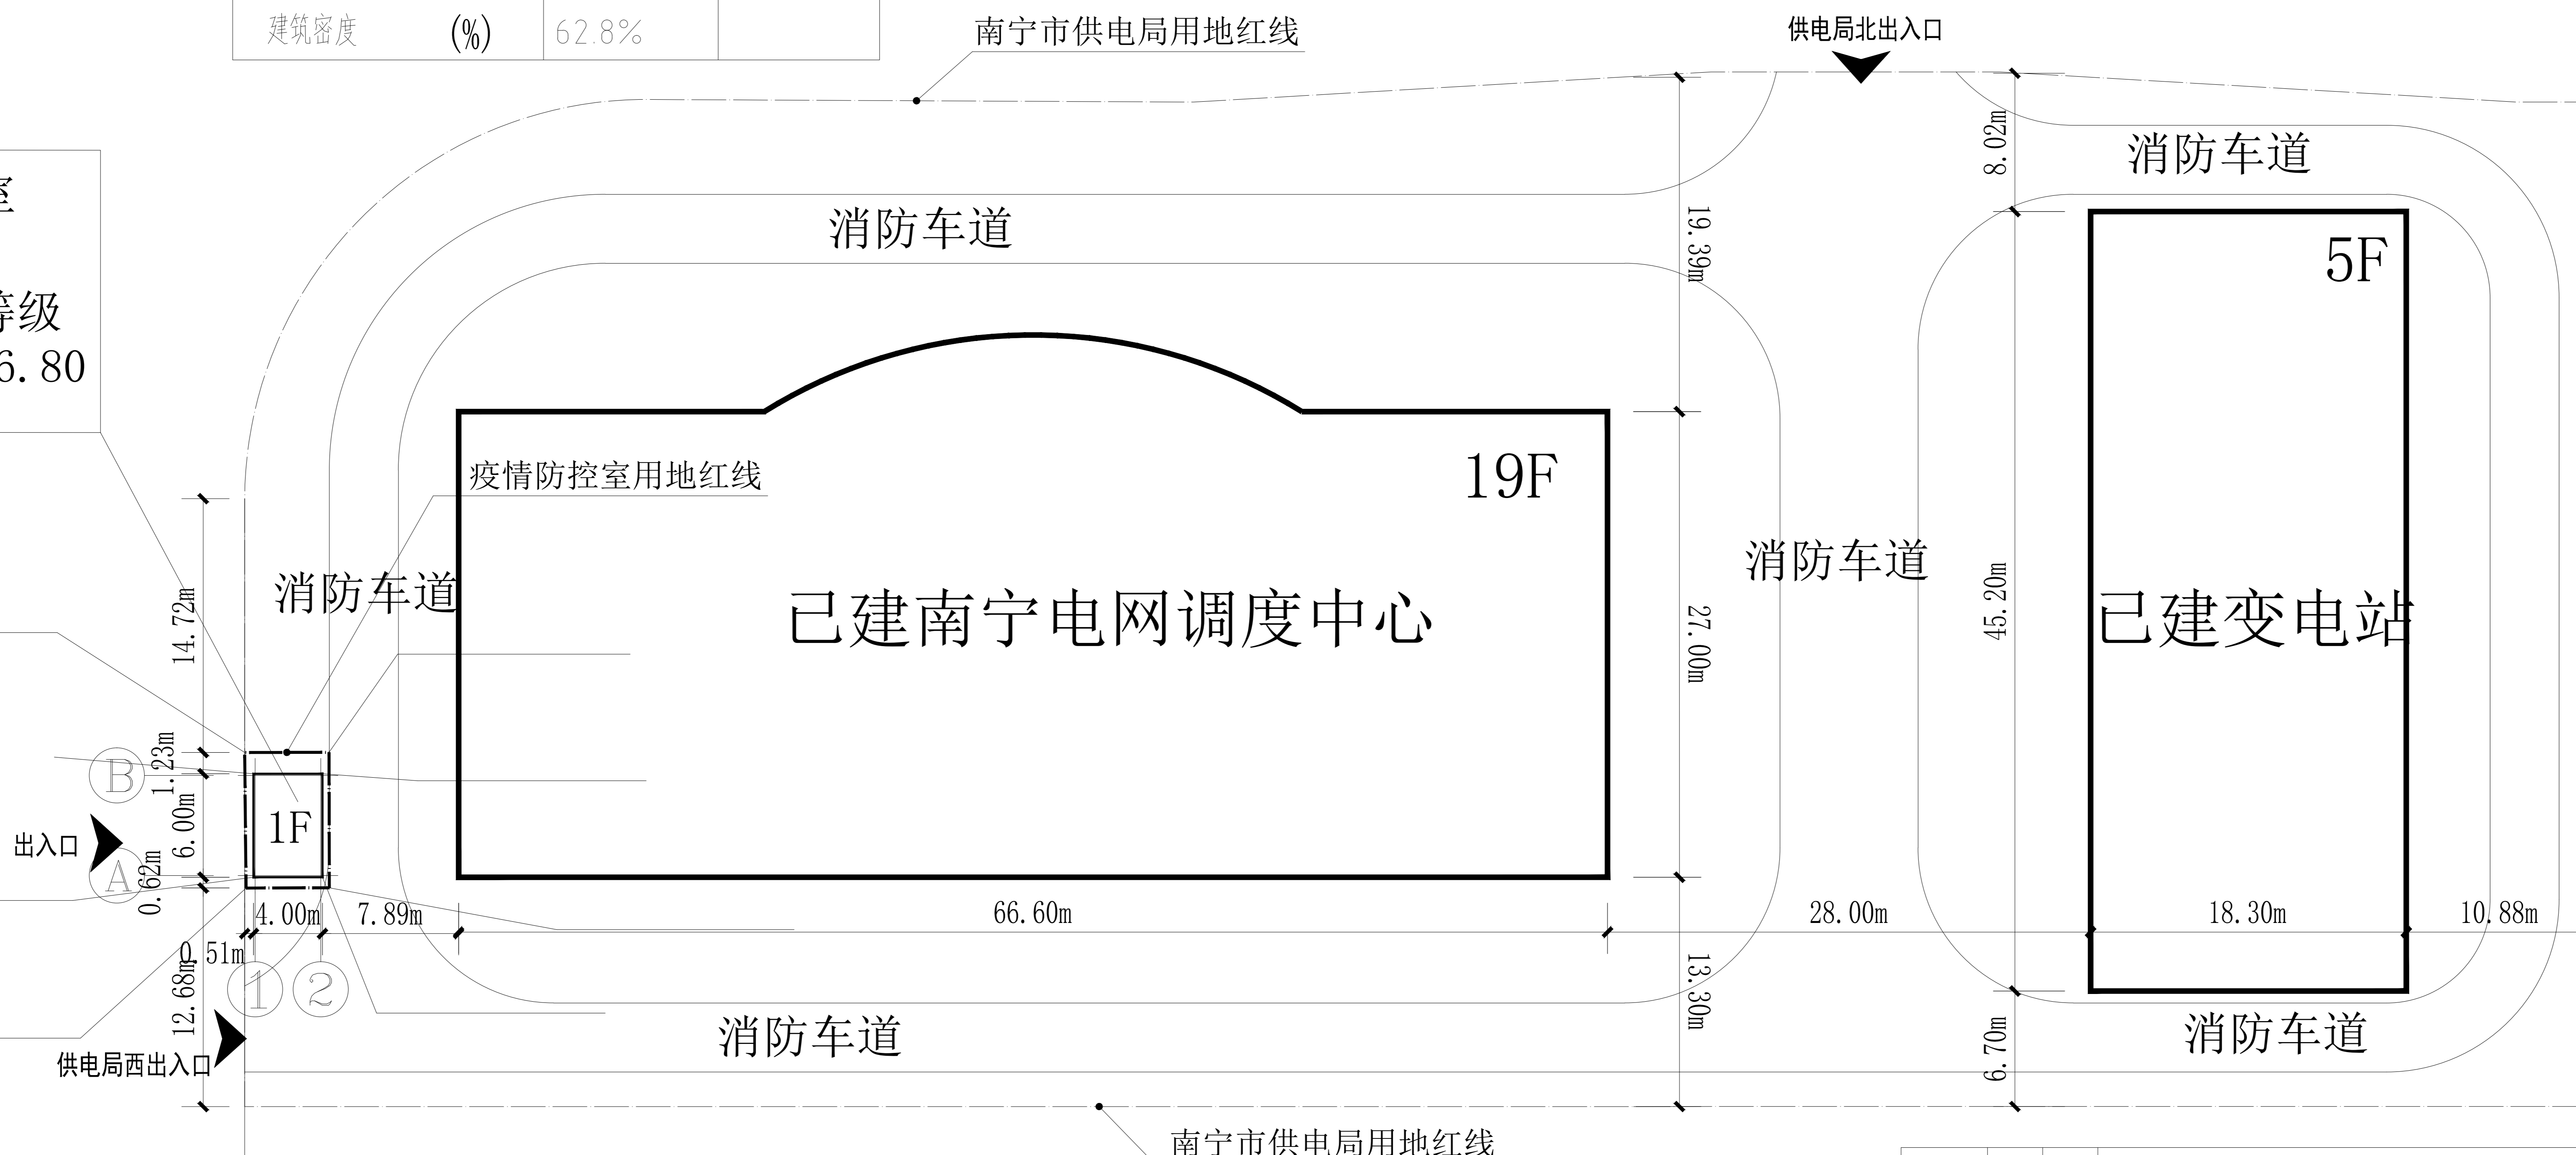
| 建筑密度 | (%) | 62.8% | |
|---|---|---|---|

南宁市供电局用地红线

供电局北出入口

室

等级
6.80

消防车道

8.02m

消防车道

19.39m

5F

19F

疫情防控室用地红线

消防车道

消防车道

14.72m

已建南宁电网调度中心

27.00m

45.20m

已建变电站

B

1.23m

1F

6.00m

出入口

A

0.62m

4.00m

7.89m

66.60m

28.00m

18.30m

10.88m

0.51m

1

2

12.68m

13.30m

消防车道

消防车道

6.70m

供电局西出入口

南宁市供电局用地红线